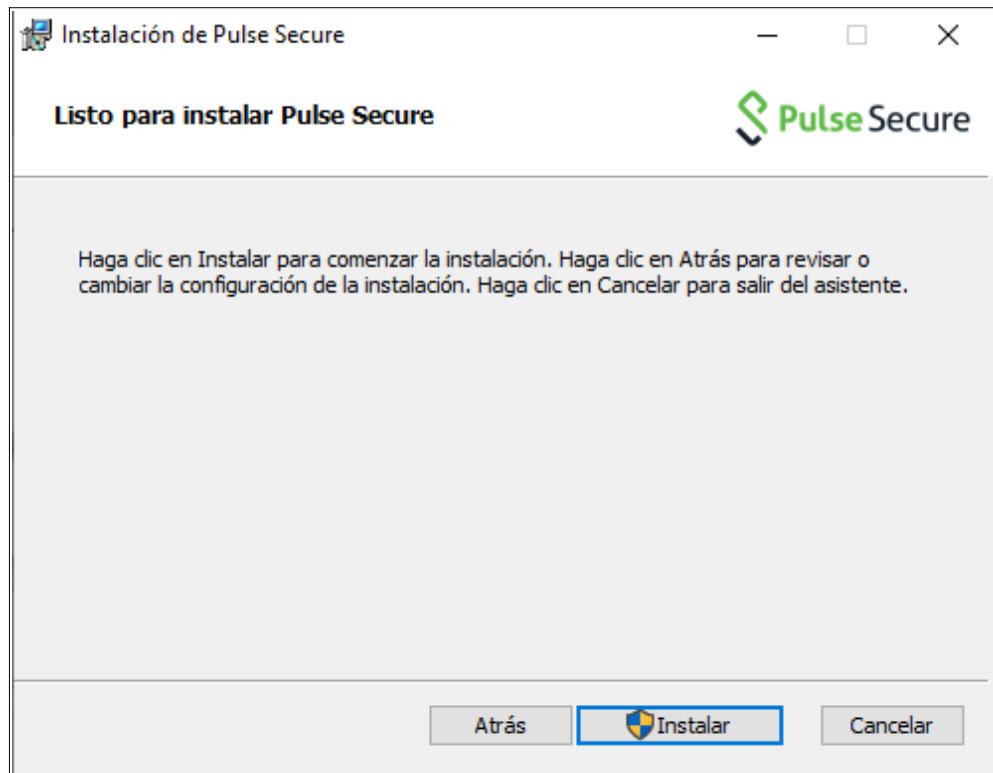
Instalación de Pulse Secure

Listo para instalar Pulse Secure

Pulse Secure

Haga clic en Instalar para comenzar la instalación. Haga clic en Atrás para revisar o cambiar la configuración de la instalación. Haga clic en Cancelar para salir del asistente.

Atrás
Instalar
Cancelar